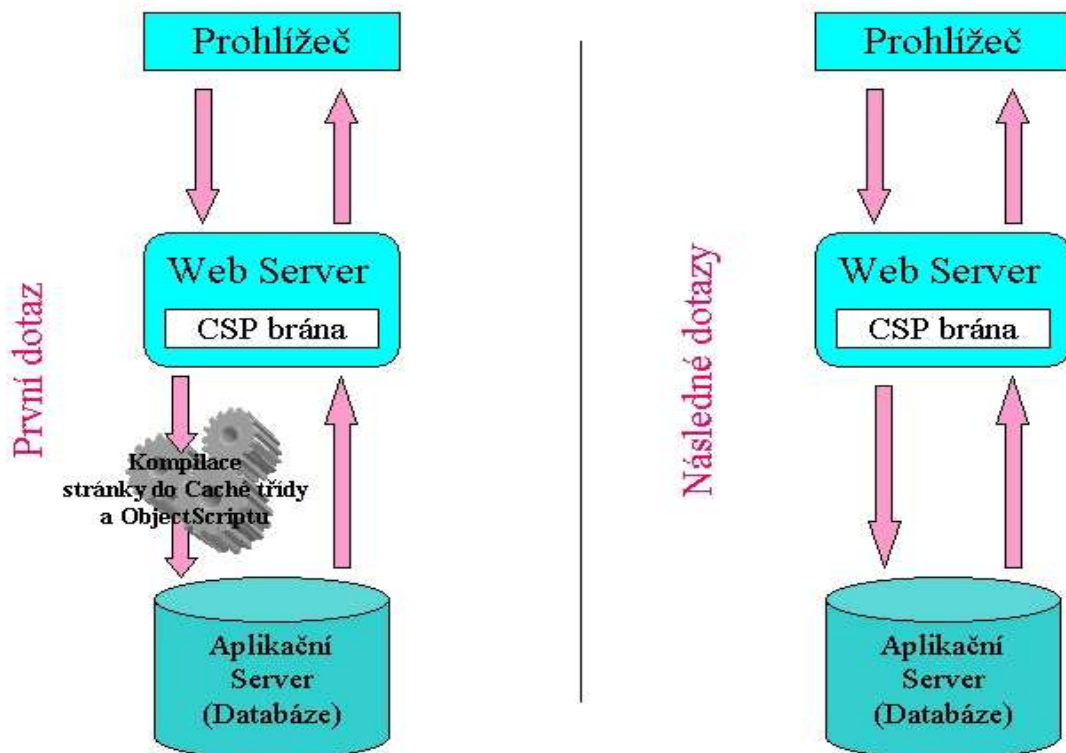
První dotaz

Prohlížeč

Web Server

CSP brána

Kompilace stránky do Caché třídy a ObjectScriptu

Aplikační Server (Databáze)

Následné dotazy

Prohlížeč

Web Server

CSP brána

Aplikační Server (Databáze)